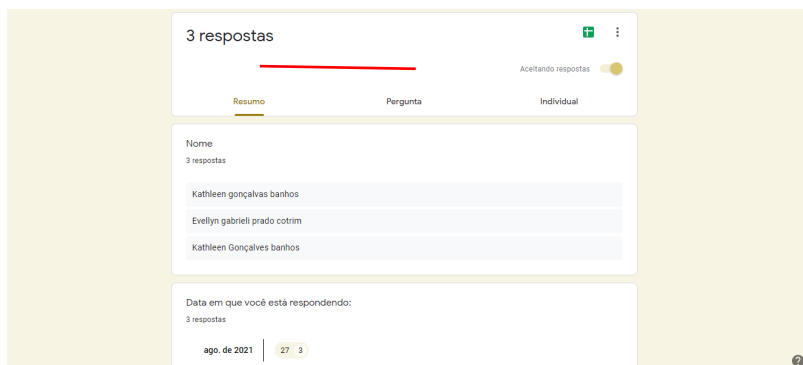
3 respostas

Aceitando respostas

Resumo Pergunta Individual

Nome

3 respostas

Kathleen gonçalvas banhos

Evellyn gabrieli prado cotrim

Kathleen Gonçalves banhos

Data em que você está respondendo:

3 respostas

ago. de 2021 27 3

?